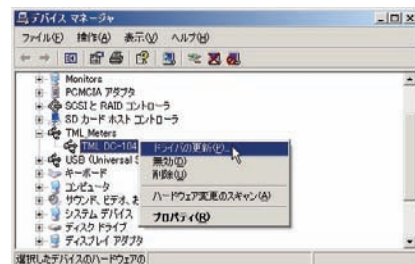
デバイス マネージャ
ファイル(F) 操作(A) 表示(V) ヘルプ(H)
Monitors
PCMCIA アダプタ
SCSI と RAID コントローラ
SD カード ホスト コントローラ
TML Meters
TML DC-104
USB (Universal S
キーボード
コンピュータ
サウンド、ビデオ、
システム デバイス
ディスク ドライブ
ディスプレイ アダプタ
ドライバの更新(P)...
無効(D)
削除(U)
ハードウェア変更のスキャン(A)
プロパティ(R)
選択したデバイスのハードウェアの